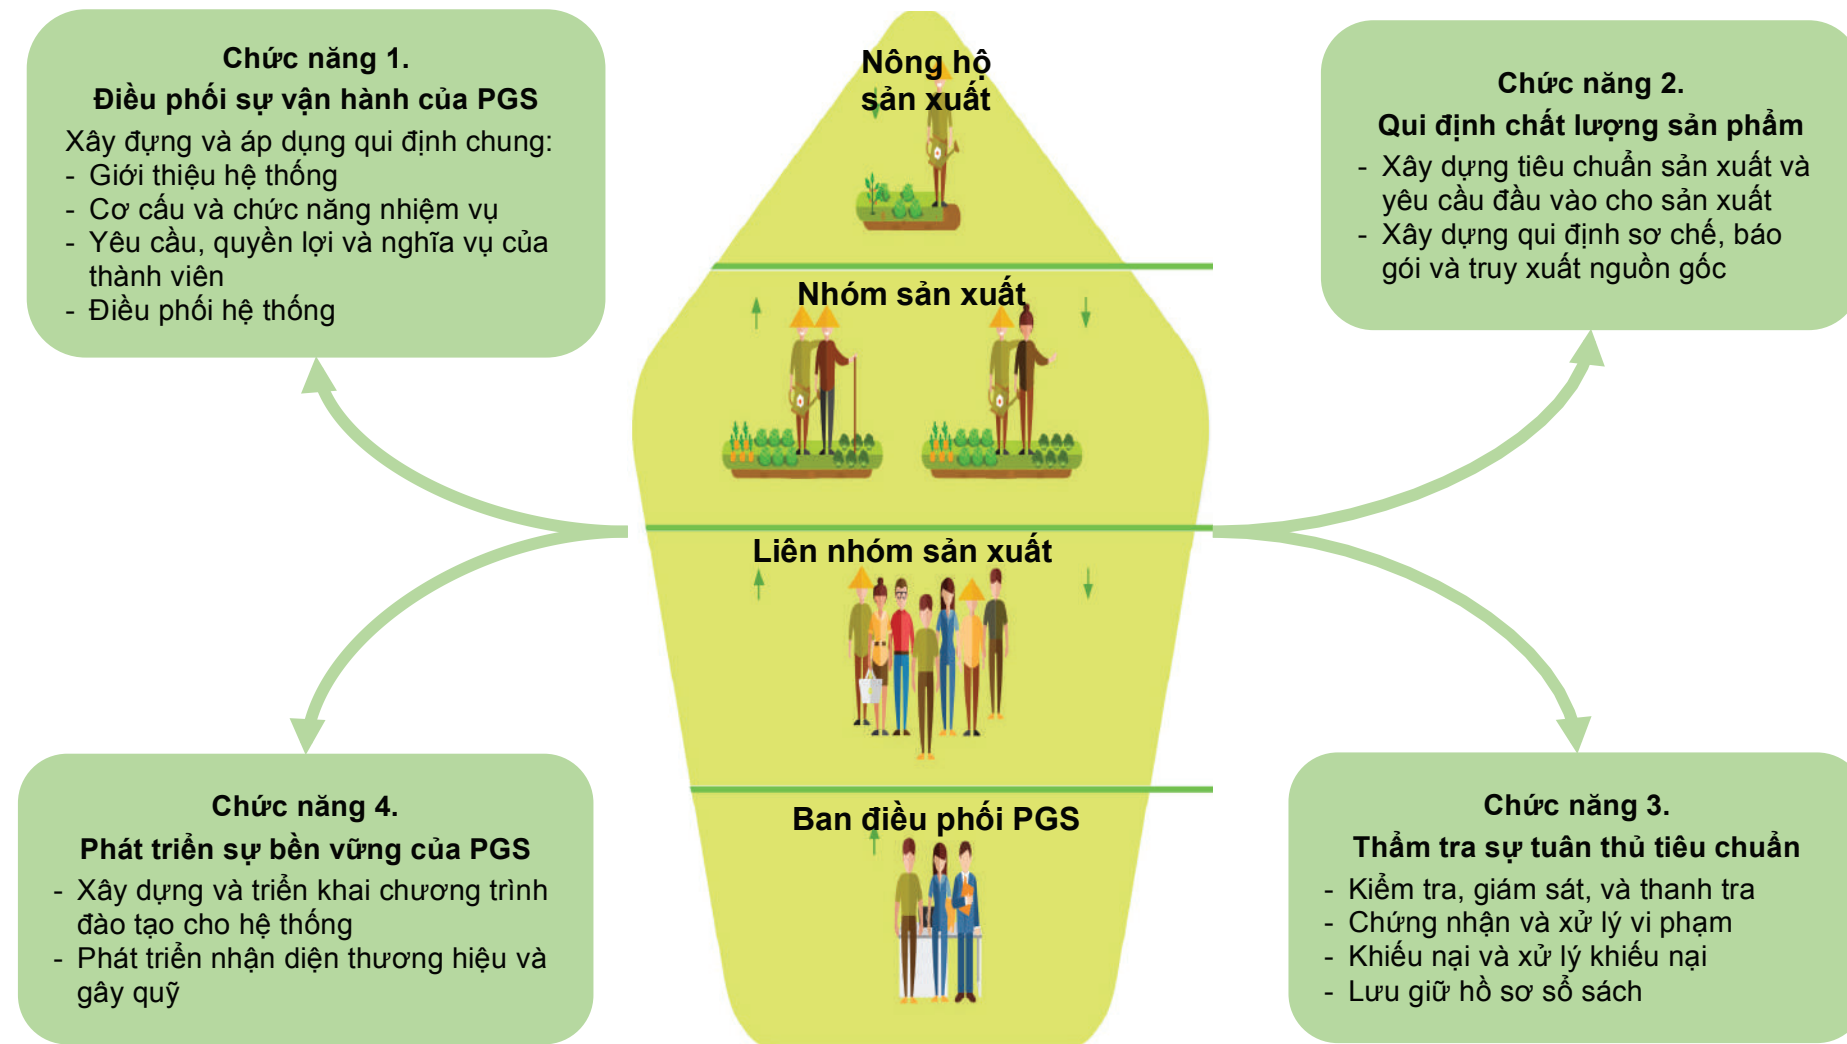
Chức năng 1.
Điều phối sự vận hành của PGS

Xây dựng và áp dụng qui định chung:
- Giới thiệu hệ thống
- Cơ cấu và chức năng nhiệm vụ
- Yêu cầu, quyền lợi và nghĩa vụ của thành viên
- Điều phối hệ thống

Nông hộ sản xuất

Nhóm sản xuất

Liên nhóm sản xuất

Ban điều phối PGS

Chức năng 2.
Qui định chất lượng sản phẩm

- Xây dựng tiêu chuẩn sản xuất và yêu cầu đầu vào cho sản xuất
- Xây dựng qui định sơ chế, báo gói và truy xuất nguồn gốc

Chức năng 4.
Phát triển sự bền vững của PGS

- Xây dựng và triển khai chương trình đào tạo cho hệ thống
- Phát triển nhận diện thương hiệu và gây quỹ

Chức năng 3.
Thẩm tra sự tuân thủ tiêu chuẩn

- Kiểm tra, giám sát, và thanh tra
- Chứng nhận và xử lý vi phạm
- Khiếu nại và xử lý khiếu nại
- Lưu giữ hồ sơ sổ sách